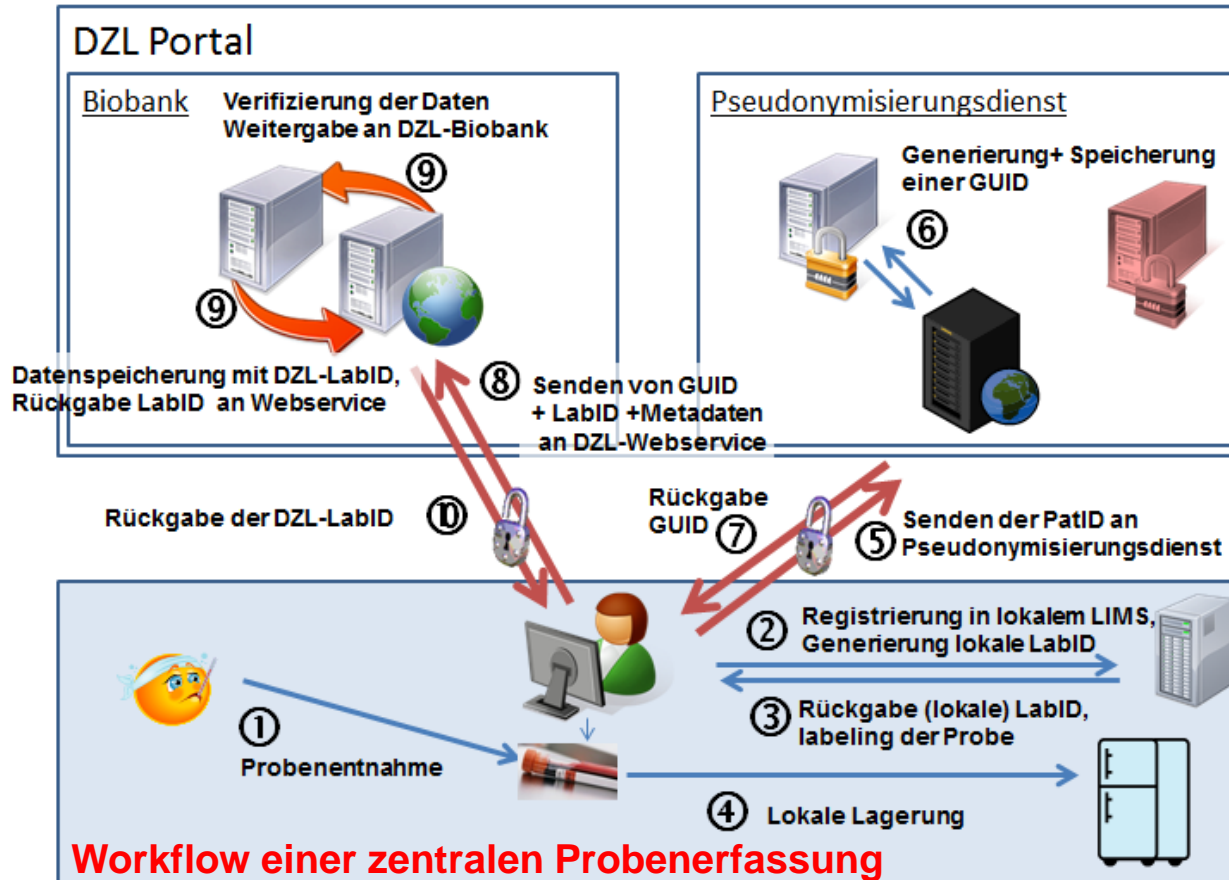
DZL Portal

Biobank

Verifizierung der Daten
Weitergabe an DZL-Biobank

⑨

⑨

Pseudonymisierungsdienst

Generierung+ Speicherung einer GUID

⑥

Datenspeicherung mit DZL-LabID, Rückgabe LabID an Webservice

⑧

Senden von GUID + LabID +Metadaten an DZL-Webservice

Rückgabe der DZL-LabID

⑩

Rückgabe GUID

⑦

⑤

Senden der PatID an Pseudonymisierungsdienst

②

Registrierung in lokalem LIMS, Generierung lokale LabID

①

Probenentnahme

③

Rückgabe (lokale) LabID, labeling der Probe

④

Lokale Lagerung

Workflow einer zentralen Probenerfassung